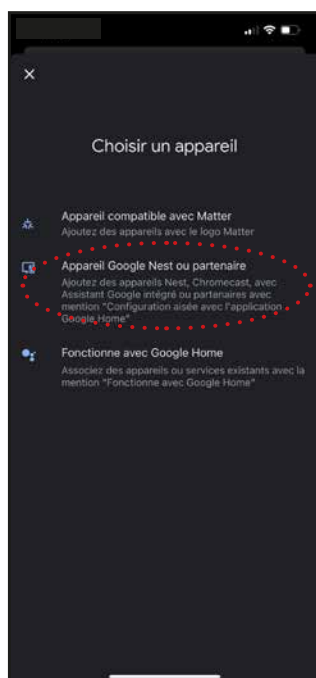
×

Choisir un appareil

Appareil compatible avec Matter
Ajoutez des appareils avec le logo Matter

Appareil Google Nest ou partenaire
Ajoutez des appareils Nest, Chromecast, avec Assistant Google intégré ou partenaires avec mention "Configuration aisée avec l'application Google Home"

Fonctionne avec Google Home
Associez des appareils ou services existants avec la mention "Fonctionne avec Google Home"